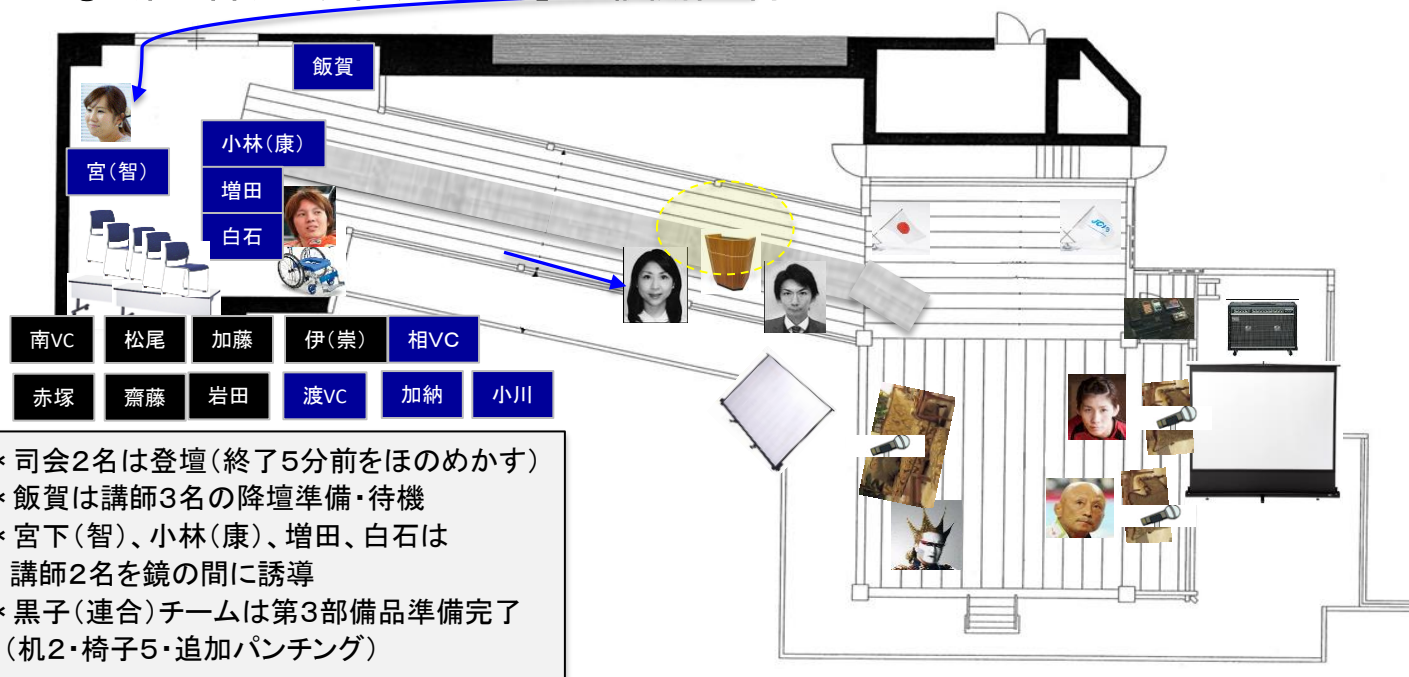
飯賀

宮(智)

小林(康)

増田

白石

南VC　松尾　加藤　伊(崇)　相VC

赤塚　齋藤　岩田　渡VC　加納　小川

＊司会2名は登壇(終了5分前をほのめかす)
＊飯賀は講師3名の降壇準備・待機
＊宮下(智)、小林(康)、増田、白石は講師2名を鏡の間に誘導
＊黒子(連合)チームは第3部備品準備完了(机2・椅子5・追加パンチング)